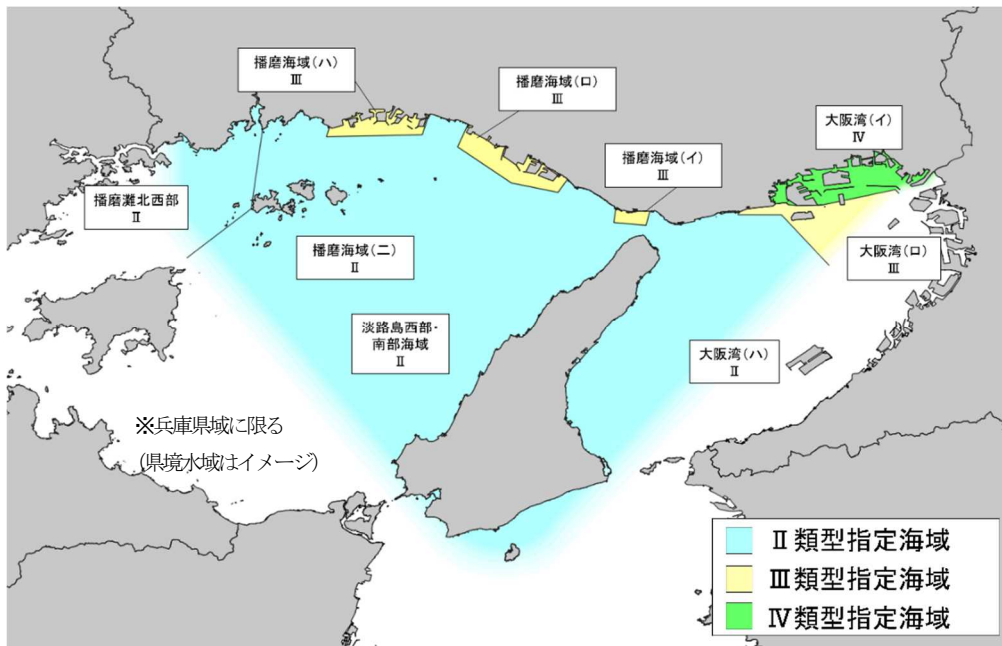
播磨海域（ハ）
Ⅲ

播磨海域（ロ）
Ⅲ

大阪湾（イ）
Ⅳ

播磨海域（イ）
Ⅲ

播磨灘北西部
Ⅱ

播磨海域（二）
Ⅱ

大阪湾（ロ）
Ⅲ

淡路島西部・南部海域
Ⅱ

大阪湾（ハ）
Ⅱ

※兵庫県域に限る
(県境水域はイメージ)

Ⅱ類型指定海域
Ⅲ類型指定海域
Ⅳ類型指定海域